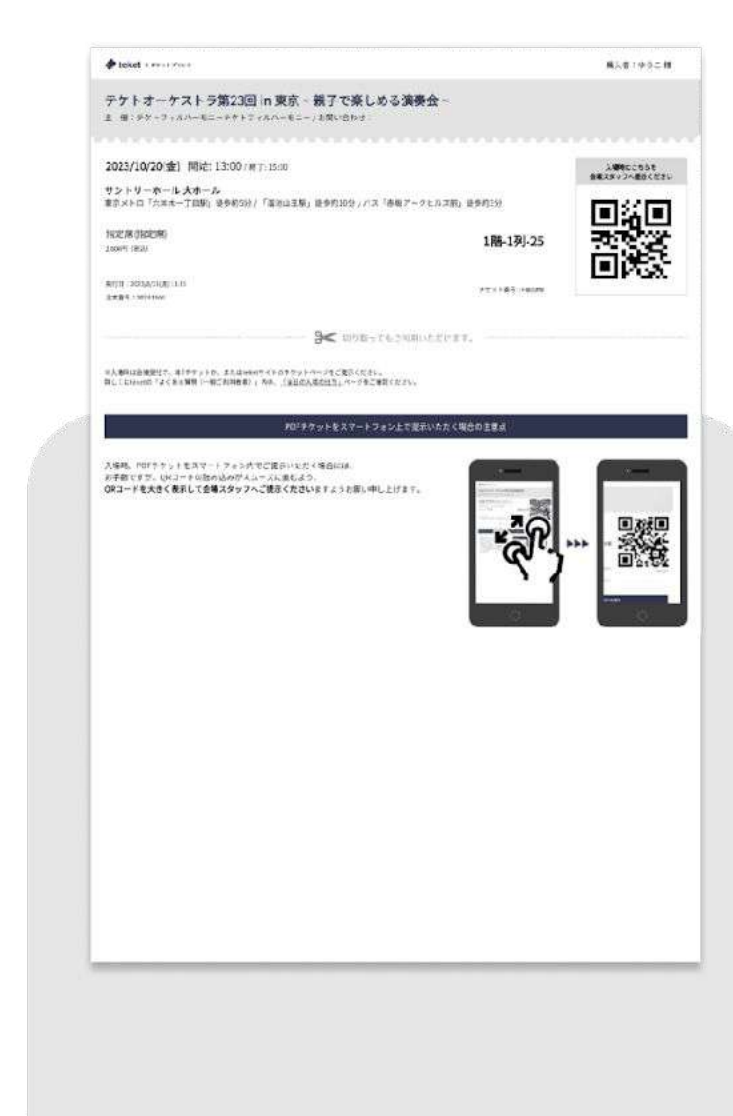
teket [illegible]

購入者：ゆうこ 様

テケトオーケストラ第23回 in 東京 ~ 親子で楽しめる演奏会 ~

主 催：テケトフィルハーモニー テケトフィルハーモニー | お問い合わせ

2023/10/20(金) 開演: 13:00 / 終了: 15:00

サントリーホール 大ホール

東京メトロ「六本木一丁目駅」徒歩約5分 / 「溜池山王駅」徒歩約10分 / バス「赤坂アークヒルズ前」徒歩約1分

指定席(指定席)

1000円 (税込)

1階-1列-25

発行日：2023/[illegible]

注文番号：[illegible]

チケット番号：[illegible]

入場時にこちらを会場スタッフへ提示ください

切り取ってもご利用いただけます。

※入場時は会場受付で、本チケットか、またはteketサイトのチケットページをご提示ください。
詳しくはteketの「よくある質問（一般ご利用者者）」内の、「当日の入場方法は？」ページをご確認ください。

PDFチケットをスマートフォン上で提示いただく場合の注意点

入場時、PDFチケットをスマートフォン内でご提示いただく場合には、
お手数ですが、QRコードが読み込めるようズームした状態で、
QRコードを大きく表示して会場スタッフへご提示くださいますようお願い申し上げます。